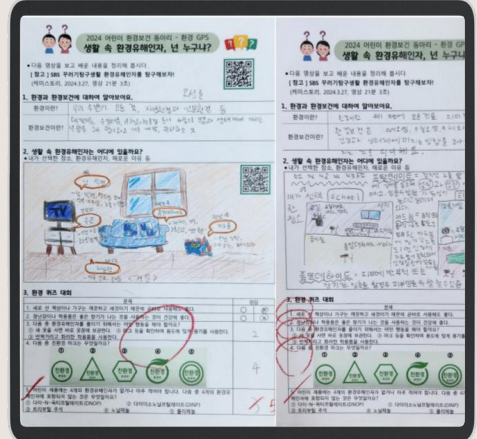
2024 어린이 환경보건 동아리 - 환경 GPS
생활 속 환경유해인자, 넌 누구니?

• 다음 영상을 보고 배운 내용을 정리해 봅시다.
[ 참고 ] SBS 우리가빙구생활 환경유해인자를 탐구해보자!
(케이스토리, 2024.3.27, 영상 21분 3초)

1. 환경과 환경보건에 대하여 알아보아요.

| 환경이란? | 우리 주변의 모든 것, 사람(?)과 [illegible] 등 |
|---|---|
| 환경보건이란? | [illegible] |

2. 생활 속 환경유해인자는 어디에 있을까요?
• 내가 선택한 장소, 환경유해인자, 예방을 적어 봅시다.

3. 환경 퀴즈 대회

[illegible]

2024 어린이 환경보건 동아리 - 환경 GPS
생활 속 환경유해인자, 넌 누구니?

• 다음 영상을 보고 배운 내용을 정리해 봅시다.
[ 참고 ] SBS 우리가빙구생활 환경유해인자를 탐구해보자!
(케이스토리, 2024.3.27, 영상 21분 3초)

1. 환경과 환경보건에 대하여 알아보아요.

| 환경이란? | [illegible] |
|---|---|
| 환경보건이란? | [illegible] |

2. 생활 속 환경유해인자는 어디에 있을까요?
• 내가 선택한 장소, 환경유해인자, 예방을 적어 봅시다.

3. 환경 퀴즈 대회

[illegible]